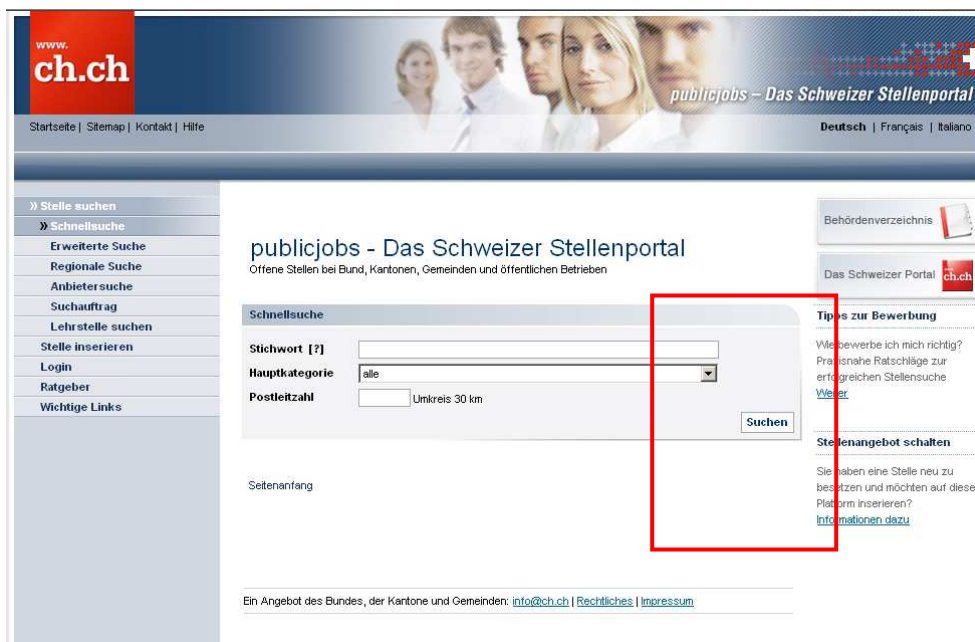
www.
ch.ch

publicjobs – Das Schweizer Stellenportal

Startseite | Sitemap | Kontakt | Hilfe

Deutsch | Français | Italiano

» Stelle suchen
» Schnellsuche
Erweiterte Suche
Regionale Suche
Anbietersuche
Suchauftrag
Lehrstelle suchen
Stelle inserieren
Login
Ratgeber
Wichtige Links

publicjobs - Das Schweizer Stellenportal
Offene Stellen bei Bund, Kantonen, Gemeinden und öffentlichen Betrieben

Schnellsuche

Stichwort [?]
Hauptkategorie alle
Postleitzahl Umkreis 30 km

Suchen

Seitenanfang

Ein Angebot des Bundes, der Kantone und Gemeinden: info@ch.ch | Rechtliches | Impressum

Behördenverzeichnis

Das Schweizer Portal ch.ch

Tipps zur Bewerbung

Wie bewerbe ich mich richtig? Praxisnahe Ratschläge zur erfolgreichen Stellensuche
Weiter

Stellenangebot schalten

Sie haben eine Stelle neu zu besetzen und möchten auf dieser Plattform inserieren?
Informationen dazu